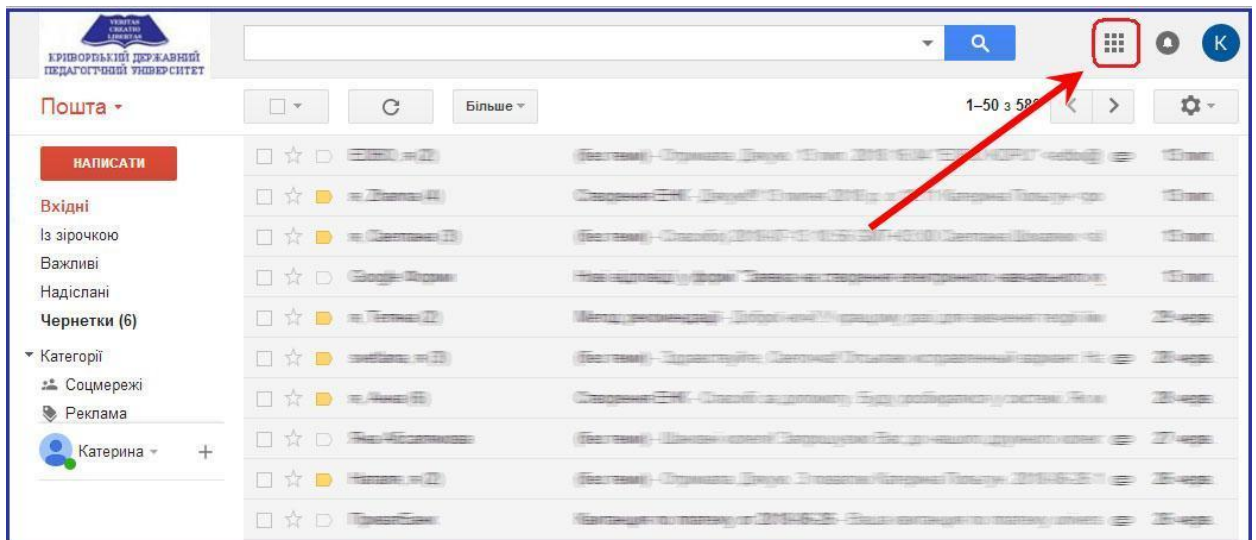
VERITAS CREATIO LIBERTAS
КРИВОРІЗЬКИЙ ДЕРЖАВНИЙ ПЕДАГОГІЧНИЙ УНІВЕРСИТЕТ

K

Пошта ▾

Більше ▾

1–50 з 58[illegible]

НАПИСАТИ

Вхідні
Із зірочкою
Важливі
Надіслані
Чернетки (6)
▾ Категорії
Соцмережі
Реклама
Катерина ▾ +

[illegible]